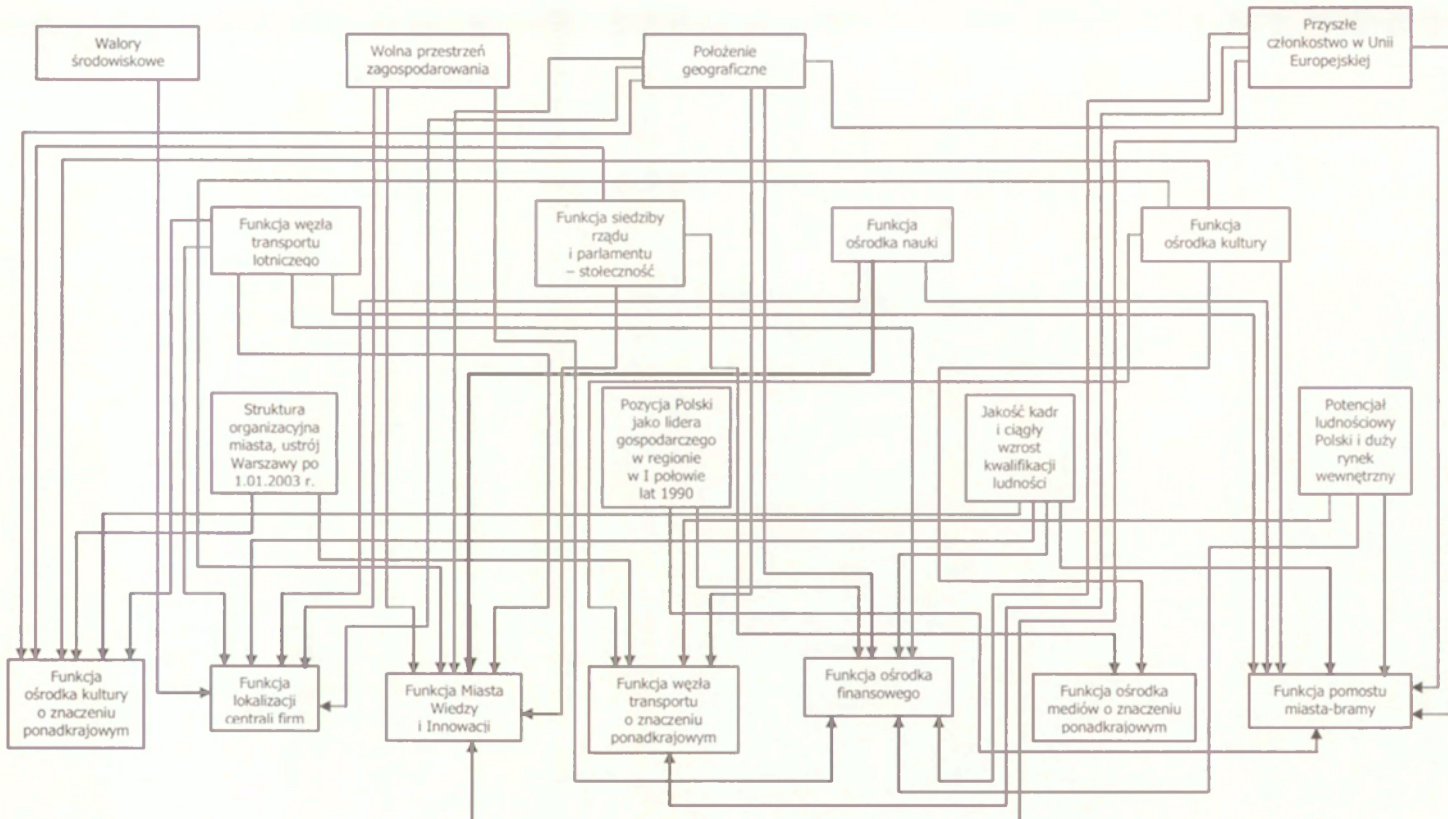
Walory środowiskowe

Wolna przestrzeń zagospodarowania

Położenie geograficzne

Przyszłe członkostwo w Unii Europejskiej

Funkcja węzła transportu lotniczego

Funkcja siedziby rządu i parlamentu – stołeczność

Funkcja ośrodka nauki

Funkcja ośrodka kultury

Struktura organizacyjna miasta, ustrój Warszawy po 1.01.2003 r.

Pozycja Polski jako lidera gospodarczego w regionie w I połowie lat 1990

Jakość kadr i ciągły wzrost kwalifikacji ludności

Potencjał ludnościowy Polski i duży rynek wewnętrzny

Funkcja ośrodka kultury o znaczeniu ponadkrajowym

Funkcja lokalizacji centrali firm

Funkcja Miasta Wiedzy i Innowacji

Funkcja węzła transportu o znaczeniu ponadkrajowym

Funkcja ośrodka finansowego

Funkcja ośrodka mediów o znaczeniu ponadkrajowym

Funkcja pomostu miasta-bramy